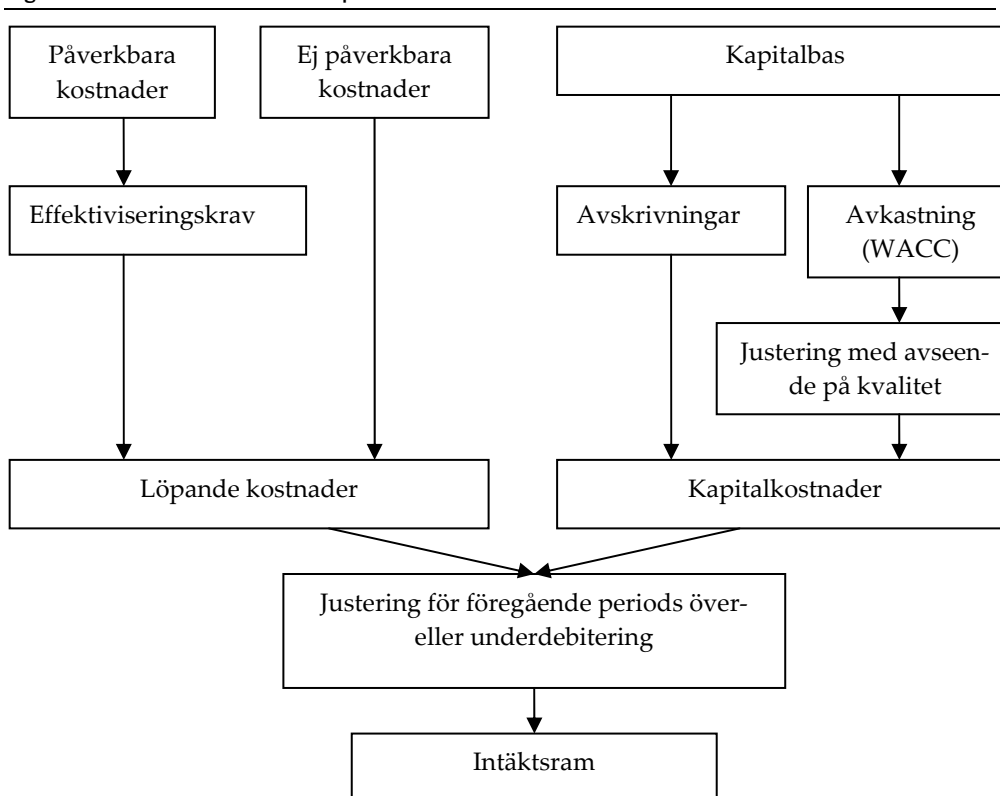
Påverkbara kostnader

Ej påverkbara kostnader

Kapitalbas

Effektiviseringskrav

Avskrivningar

Avkastning (WACC)

Justering med avseende på kvalitet

Löpande kostnader

Kapitalkostnader

Justering för föregående periods över- eller underdebitering

Intäktsram